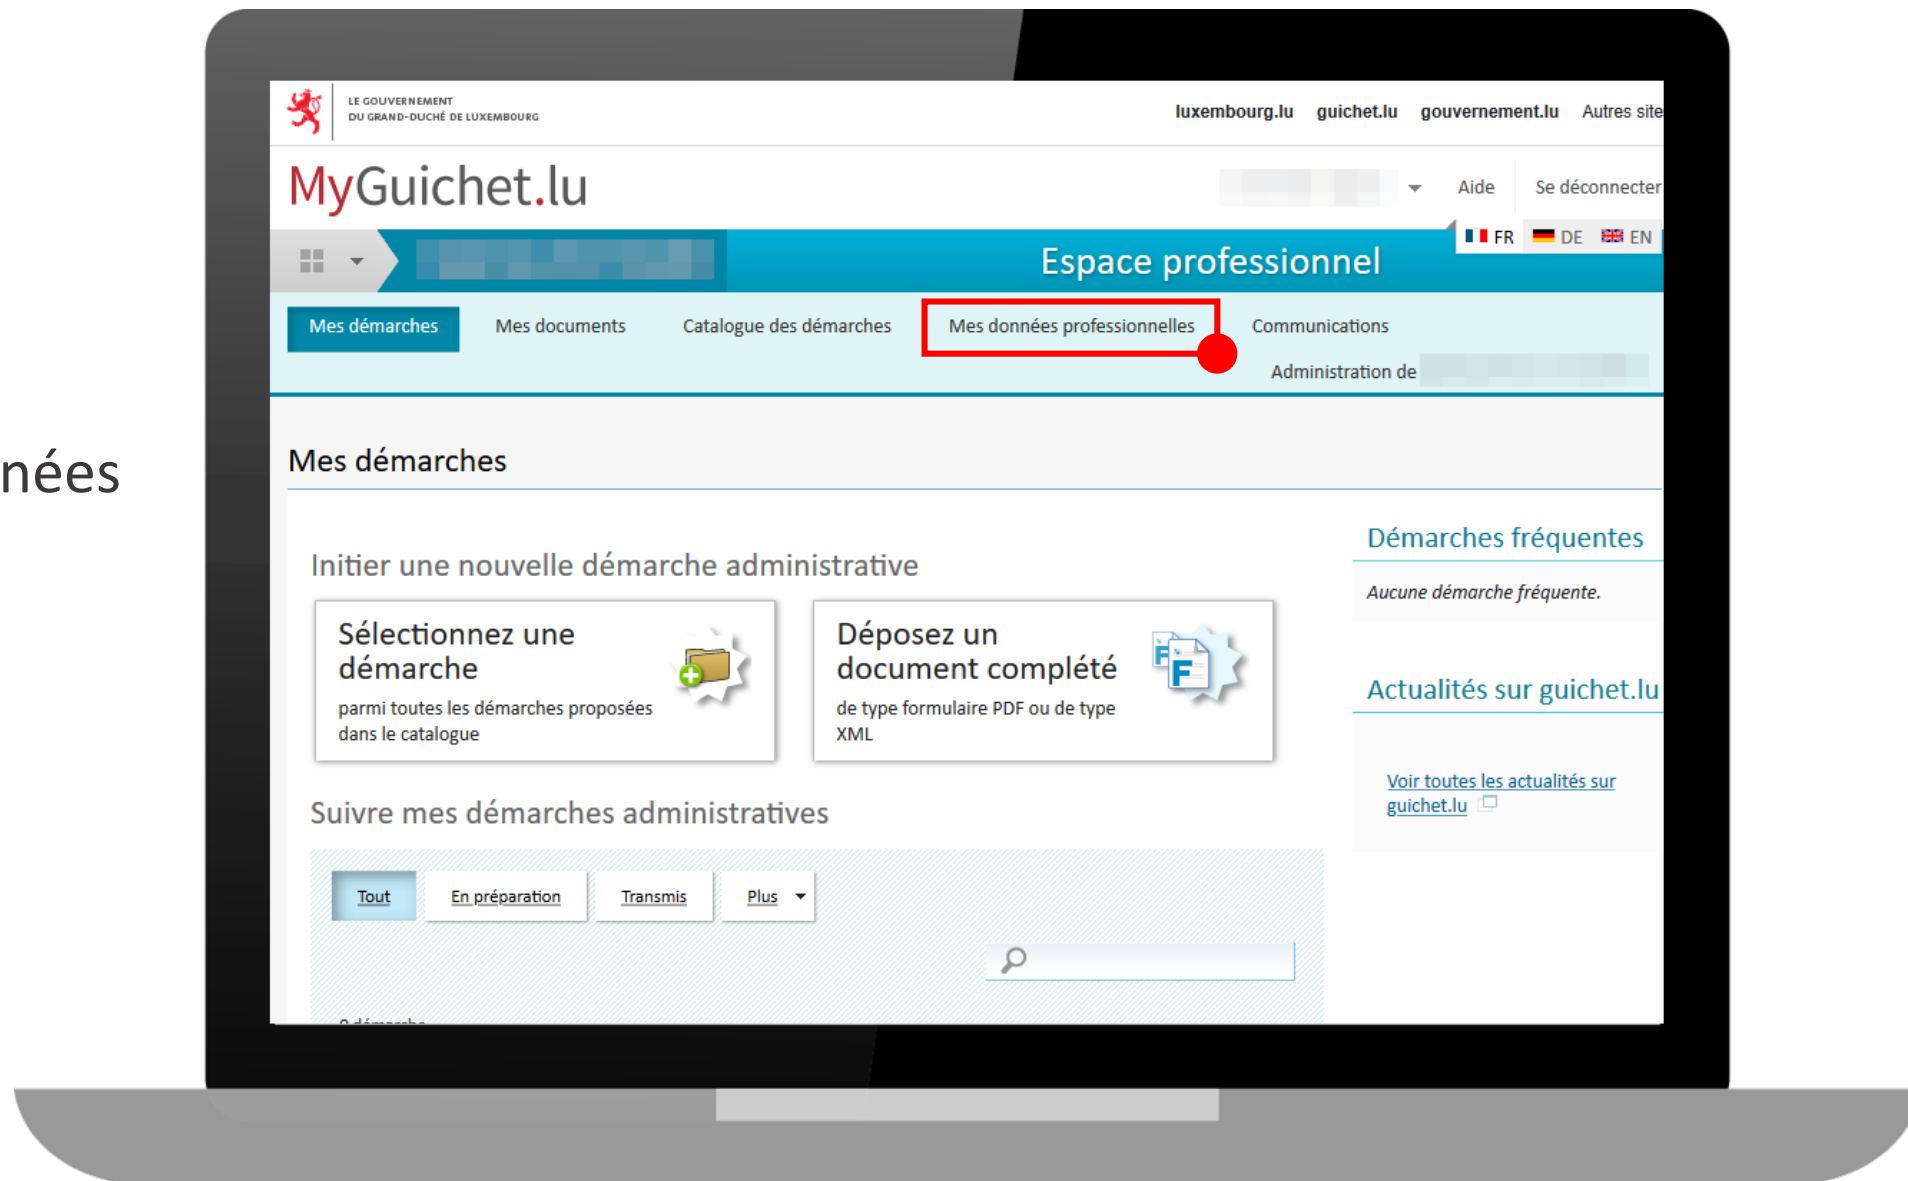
nées

LE GOUVERNEMENT DU GRAND-DUCHÉ DE LUXEMBOURG

luxembourg.lu guichet.lu gouvernement.lu Autres site

MyGuichet.lu

Aide Se déconnecter

FR DE EN

Espace professionnel

Mes démarches Mes documents Catalogue des démarches Mes données professionnelles Communications

Administration de

Mes démarches

Initier une nouvelle démarche administrative

Sélectionnez une démarche

parmi toutes les démarches proposées dans le catalogue

Déposez un document complété

de type formulaire PDF ou de type XML

Suivre mes démarches administratives

Tout En préparation Transmis Plus

Démarches fréquentes

Aucune démarche fréquente.

Actualités sur guichet.lu

Voir toutes les actualités sur guichet.lu